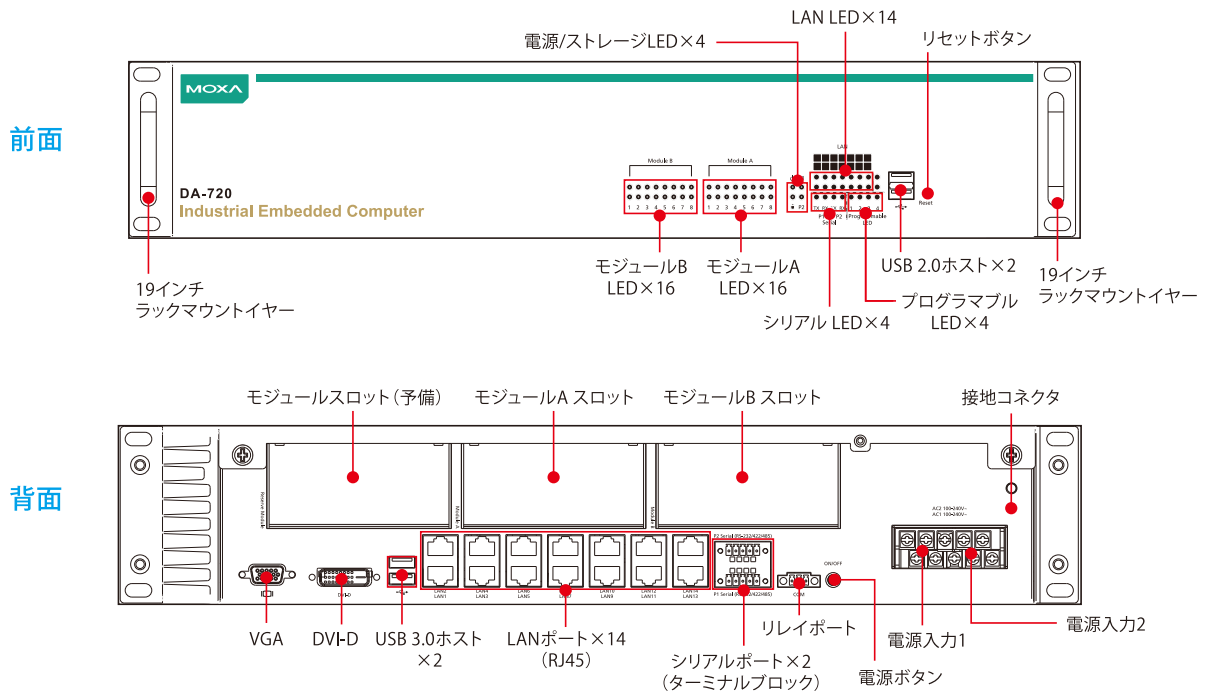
LAN LED×14

電源/ストレージLED×4

リセットボタン

前面

MOXA

DA-720
Industrial Embedded Computer

Module B

Module A

LAN

Reset

19インチ
ラックマウントイヤー

モジュールB
LED×16

モジュールA
LED×16

USB 2.0ホスト×2

19インチ
ラックマウントイヤー

プログラマブル
LED×4

シリアル LED×4

モジュールスロット（予備）

モジュールA スロット

モジュールB スロット

接地コネクタ

背面

COM

ON/OFF

DVI-D

VGA

DVI-D

USB 3.0ホスト
×2

LANポート×14
（RJ45）

シリアルポート×2
（ターミナルブロック）

リレイポート

電源ボタン

電源入力1

電源入力2